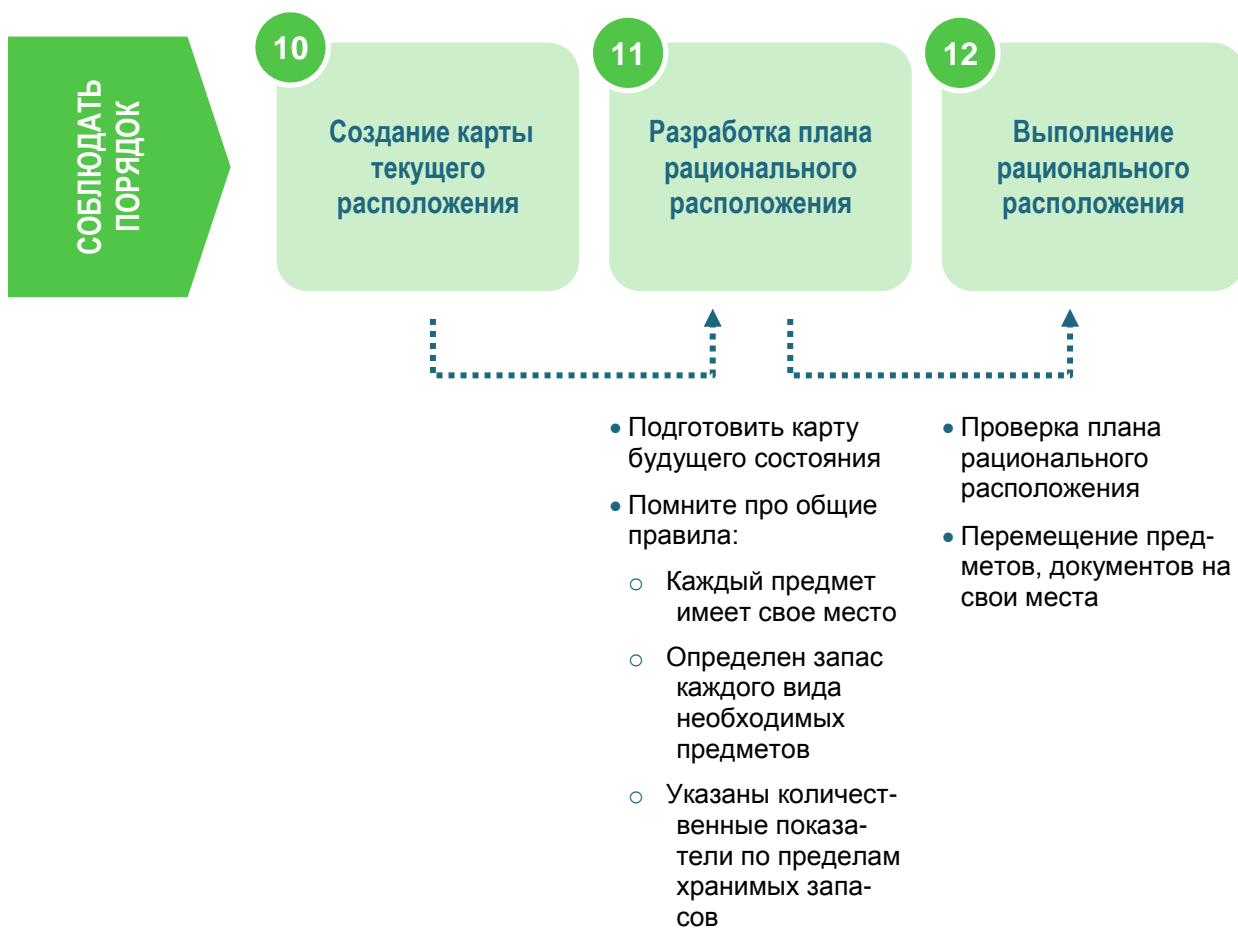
СОБЛЮДАТЬ ПОРЯДОК

10

Создание карты текущего расположения

11

Разработка плана рационального расположения

12

Выполнение рационального расположения

• Подготовить карту будущего состояния
• Помните про общие правила:
  ○ Каждый предмет имеет свое место
  ○ Определен запас каждого вида необходимых предметов
  ○ Указаны количественные показатели по пределам хранимых запасов

• Проверка плана рационального расположения
• Перемещение предметов, документов на свои места